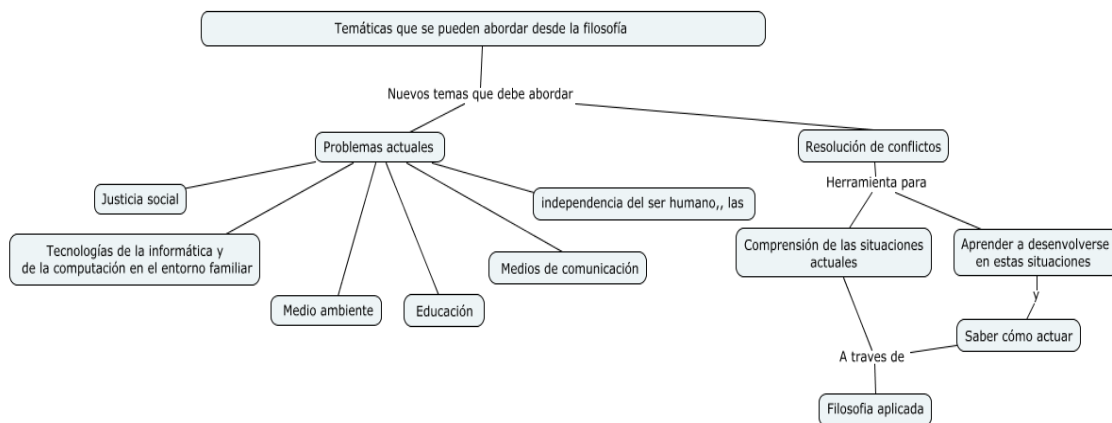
Temáticas que se pueden abordar desde la filosofía

Nuevos temas que debe abordar

Problemas actuales

Resolución de conflictos

Justicia social

independencia del ser humano,, las

Herramienta para

Tecnologías de la informática y de la computación en el entorno familiar

Medios de comunicación

Comprensión de las situaciones actuales

Aprender a desenvolverse en estas situaciones

Medio ambiente

Educación

y

Saber cómo actuar

A traves de

Filosofia aplicada